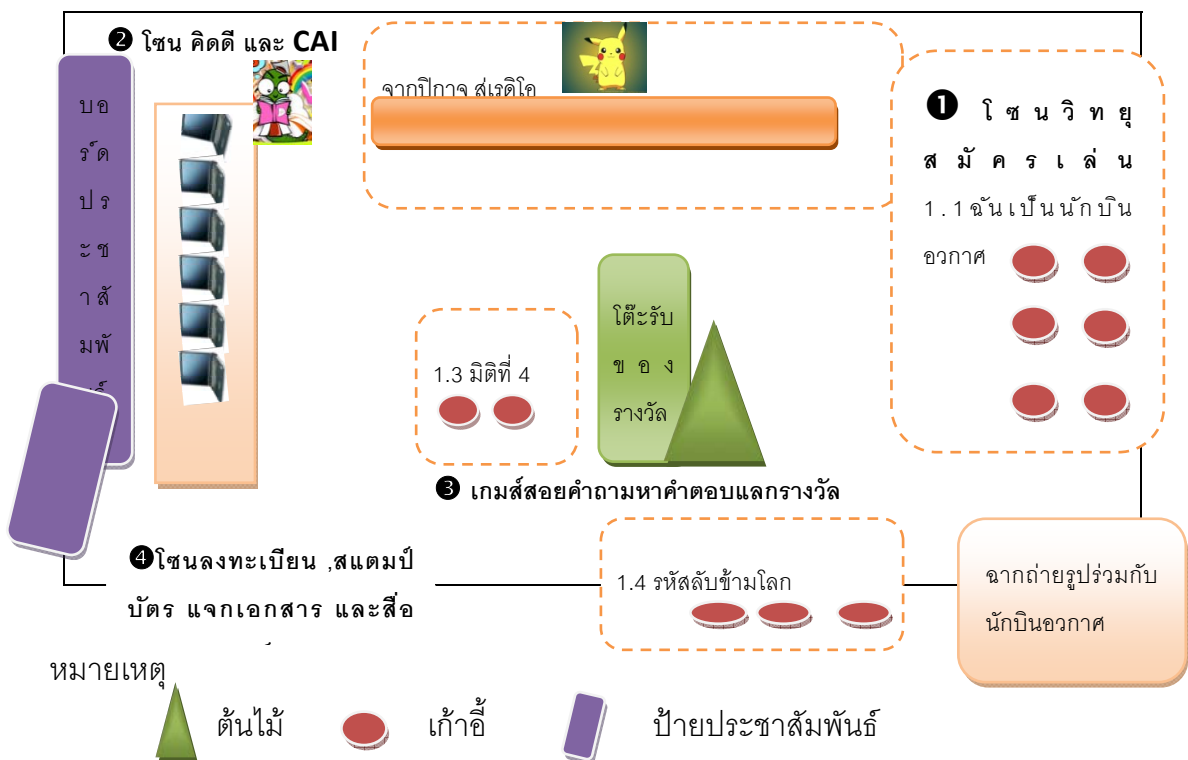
❷ โซน คิดดี และ CAI

บอร์ดประชาสัมพั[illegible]

จากปิกาจู ส่เรดิโอ

❶ โซนวิทยุสมัครเล่น

1.1ฉันเป็นนักบินอวกาศ

โต๊ะรับของรางวัล

1.3 มิติที่ 4

❸ เกมส์สอยคำถามหาคำตอบแลกรางวัล

❹โซนลงทะเบียน ,สแตมป์บัตร แจกเอกสาร และสื่อ

1.4 รหัสลับข้ามโลก

ฉากถ่ายรูปร่วมกับนักบินอวกาศ

หมายเหตุ

ต้นไม้

เก้าอี้

ป้ายประชาสัมพันธ์